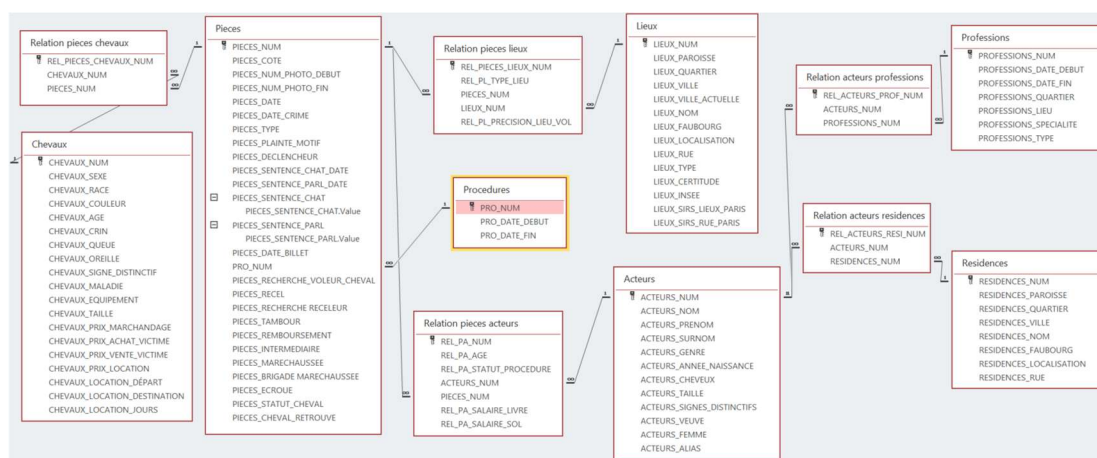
Relation pieces chevaux
REL_PIECES_CHEVAUX_NUM
CHEVAUX_NUM
PIECES_NUM

Chevaux
CHEVAUX_NUM
CHEVAUX_SEXE
CHEVAUX_RACE
CHEVAUX_COULEUR
CHEVAUX_AGE
CHEVAUX_CRIN
CHEVAUX_QUEUE
CHEVAUX_OREILLE
CHEVAUX_SIGNE_DISTINCTIF
CHEVAUX_MALADIE
CHEVAUX_EQUIPEMENT
CHEVAUX_TAILLE
CHEVAUX_PRIX_MARCHANDAGE
CHEVAUX_PRIX_ACHAT_VICTIME
CHEVAUX_PRIX_VENTE_VICTIME
CHEVAUX_PRIX_LOCATION
CHEVAUX_LOCATION_DÉPART
CHEVAUX_LOCATION_DESTINATION
CHEVAUX_LOCATION_JOURS

Pieces
PIECES_NUM
PIECES_COTE
PIECES_NUM_PHOTO_DEBUT
PIECES_NUM_PHOTO_FIN
PIECES_DATE
PIECES_DATE_CRIME
PIECES_TYPE
PIECES_PLAINTE_MOTIF
PIECES_DECLENCHEUR
PIECES_SENTENCE_CHAT_DATE
PIECES_SENTENCE_PARL_DATE
PIECES_SENTENCE_CHAT
PIECES_SENTENCE_CHAT.Value
PIECES_SENTENCE_PARL
PIECES_SENTENCE_PARL.Value
PIECES_DATE_BILLET
PRO_NUM
PIECES_RECHERCHE_VOLEUR_CHEVAL
PIECES_RECEL
PIECES_RECHERCHE RECELEUR
PIECES_TAMBOUR
PIECES_REMBOURSEMENT
PIECES_INTERMEDIAIRE
PIECES_MARECHAUSSEE
PIECES_BRIGADE MARECHAUSSEE
PIECES_ECROUE
PIECES_STATUT_CHEVAL
PIECES_CHEVAL_RETROUVE

Relation pieces lieux
REL_PIECES_LIEUX_NUM
REL_PL_TYPE_LIEU
PIECES_NUM
LIEUX_NUM
REL_PL_PRECISION_LIEU_VOL

Procedures
PRO_NUM
PRO_DATE_DEBUT
PRO_DATE_FIN

Relation pieces acteurs
REL_PA_NUM
REL_PA_AGE
REL_PA_STATUT_PROCEDURE
ACTEURS_NUM
PIECES_NUM
REL_PA_SALAIRE_LIVRE
REL_PA_SALAIRE_SOL

Lieux
LIEUX_NUM
LIEUX_PAROISSE
LIEUX_QUARTIER
LIEUX_VILLE
LIEUX_VILLE_ACTUELLE
LIEUX_NOM
LIEUX_FAUBOURG
LIEUX_LOCALISATION
LIEUX_RUE
LIEUX_TYPE
LIEUX_CERTITUDE
LIEUX_INSEE
LIEUX_SIRS_LIEUX_PARIS
LIEUX_SIRS_RUE_PARIS

Acteurs
ACTEURS_NUM
ACTEURS_NOM
ACTEURS_PRENOM
ACTEURS_SURNOM
ACTEURS_GENRE
ACTEURS_ANNEE_NAISSANCE
ACTEURS_CHEVEUX
ACTEURS_TAILLE
ACTEURS_SIGNES_DISTINCTIFS
ACTEURS_VEUVE
ACTEURS_FEMME
ACTEURS_ALIAS

Relation acteurs professions
REL_ACTEURS_PROF_NUM
ACTEURS_NUM
PROFESSIONS_NUM

Relation acteurs residences
REL_ACTEURS_RESI_NUM
ACTEURS_NUM
RESIDENCES_NUM

Professions
PROFESSIONS_NUM
PROFESSIONS_DATE_DEBUT
PROFESSIONS_DATE_FIN
PROFESSIONS_QUARTIER
PROFESSIONS_LIEU
PROFESSIONS_SPECIALITE
PROFESSIONS_TYPE

Residences
RESIDENCES_NUM
RESIDENCES_PAROISSE
RESIDENCES_QUARTIER
RESIDENCES_VILLE
RESIDENCES_NOM
RESIDENCES_FAUBOURG
RESIDENCES_LOCALISATION
RESIDENCES_RUE